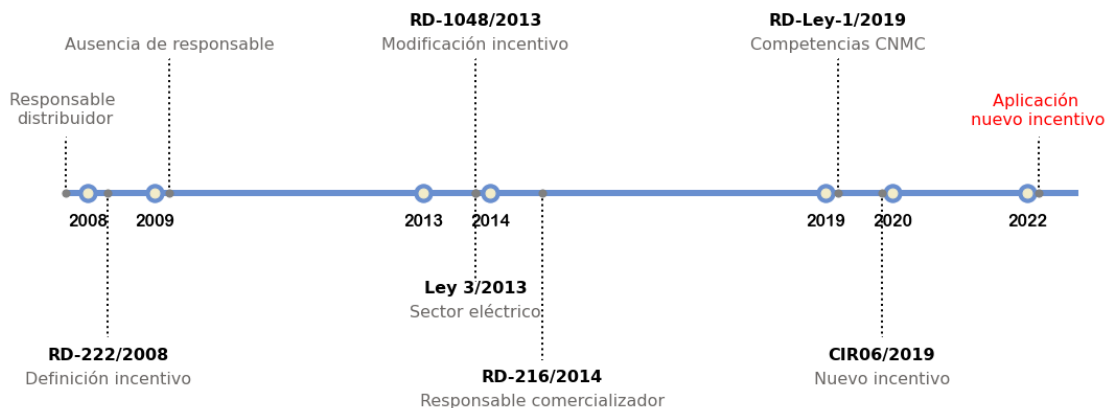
Ausencia de responsable

RD-1048/2013
Modificación incentivo

RD-Ley-1/2019
Competencias CNMC

Responsable distribuidor

Aplicación nuevo incentivo

2008
2009
2013
2014
2019
2020
2022

Ley 3/2013
Sector eléctrico

RD-222/2008
Definición incentivo

RD-216/2014
Responsable comercializador

CIR06/2019
Nuevo incentivo